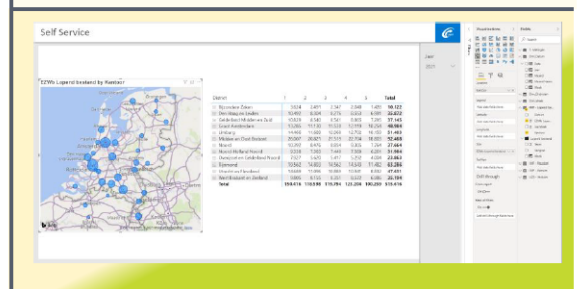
Self Service

EZWs Lopend boeland by Kwartaal

| District | 1 | 2 | 3 | 4 | Total |
|---|---|---|---|---|---|
| Bijzondere Zaken | 3.024 | 2.651 | 2.347 | 2.048 | 10.122 |
| Den Haag en Leiden | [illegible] | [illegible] | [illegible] | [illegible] | 22.672 |
| Gelderland Midden en Zuid | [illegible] | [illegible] | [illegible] | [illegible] | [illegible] |
| Groot-Amsterdam | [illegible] | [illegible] | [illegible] | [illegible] | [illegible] |
| Limburg | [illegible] | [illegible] | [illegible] | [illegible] | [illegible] |
| Midden en Oost Brabant | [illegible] | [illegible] | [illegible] | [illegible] | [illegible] |
| Noord | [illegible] | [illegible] | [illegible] | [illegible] | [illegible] |
| Noord-Holland Noord | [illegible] | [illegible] | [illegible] | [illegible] | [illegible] |
| Overijssel en Gelderland Noord | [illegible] | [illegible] | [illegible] | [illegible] | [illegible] |
| Rijnmond | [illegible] | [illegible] | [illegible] | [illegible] | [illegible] |
| Utrecht en Flevoland | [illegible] | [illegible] | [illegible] | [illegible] | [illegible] |
| West-Brabant en Zeeland | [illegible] | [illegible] | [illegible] | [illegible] | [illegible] |
| Total | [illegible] | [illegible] | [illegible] | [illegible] | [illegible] |

Jaar
2017

Visualizations
Fields